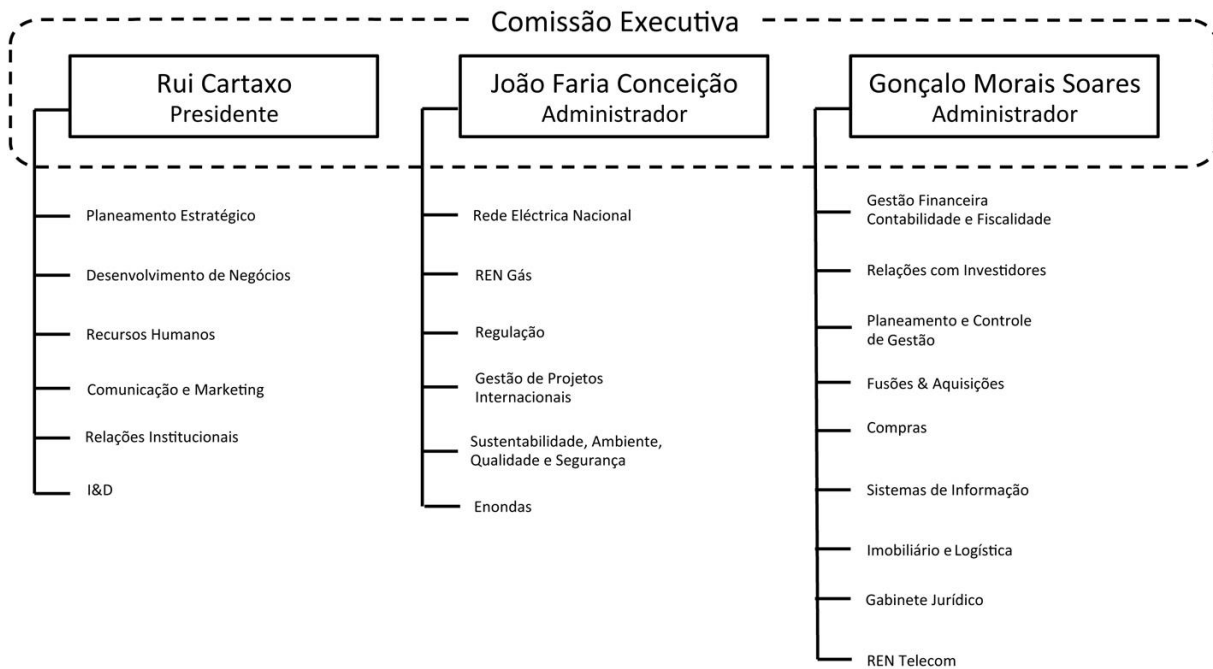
Comissão Executiva

Rui Cartaxo
Presidente

Planeamento Estratégico

Desenvolvimento de Negócios

Recursos Humanos

Comunicação e Marketing

Relações Institucionais

I&D

João Faria Conceição
Administrador

Rede Eléctrica Nacional

REN Gás

Regulação

Gestão de Projetos Internacionais

Sustentabilidade, Ambiente, Qualidade e Segurança

Enondas

Gonçalo Morais Soares
Administrador

Gestão Financeira Contabilidade e Fiscalidade

Relações com Investidores

Planeamento e Controle de Gestão

Fusões & Aquisições

Compras

Sistemas de Informação

Imobiliário e Logística

Gabinete Jurídico

REN Telecom